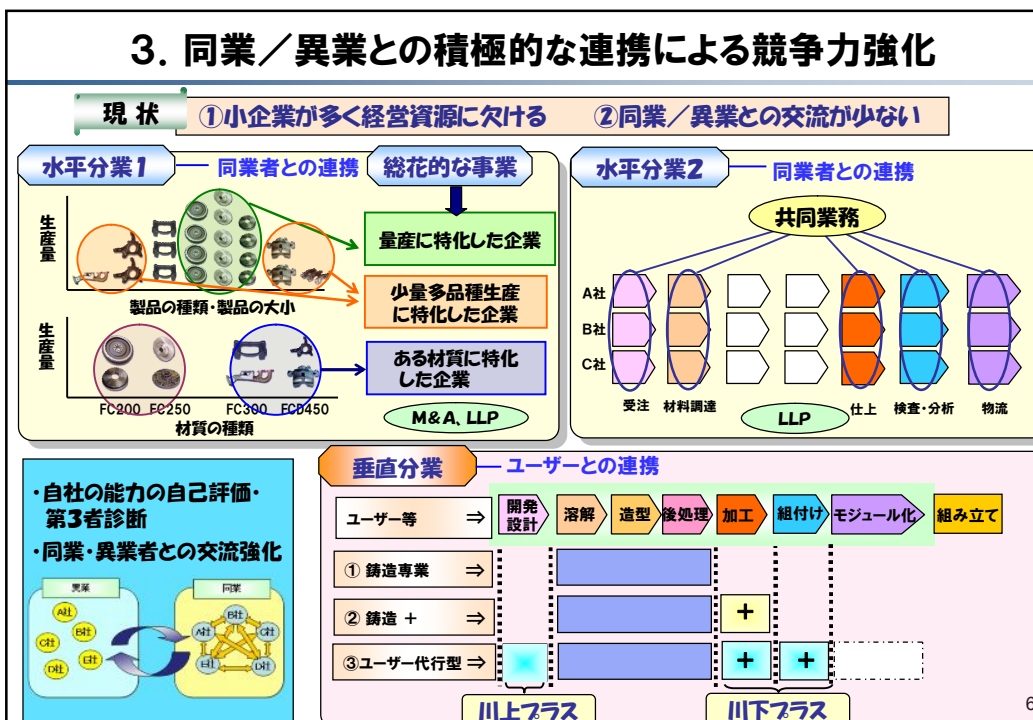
3．同業／異業との積極的な連携による競争力強化

現 状　①小企業が多く経営資源に欠ける　②同業／異業との交流が少ない

水平分業1 — 同業者との連携　総花的な事業

生産量

製品の種類・製品の大小

量産に特化した企業

少量多品種生産に特化した企業

生産量

ある材質に特化した企業

FC200 FC250 FC300 FCD450

材質の種類

M&A、LLP

水平分業2 — 同業者との連携

共同業務

A社
B社
C社

受注　材料調達　LLP　仕上　検査・分析　物流

・自社の能力の自己評価・第3者診断
・同業・異業者との交流強化

異業
A社 B社 C社 D社 E社

同業
A社 B社 C社 D社 E社

垂直分業 — ユーザーとの連携

ユーザー等 ⇒　開発設計　溶解　造型　後処理　加工　組付け　モジュール化　組み立て

① 鋳造専業 ⇒

② 鋳造 ＋ ⇒　＋

③ユーザー代行型 ⇒　＋　＋

川上プラス　川下プラス

6